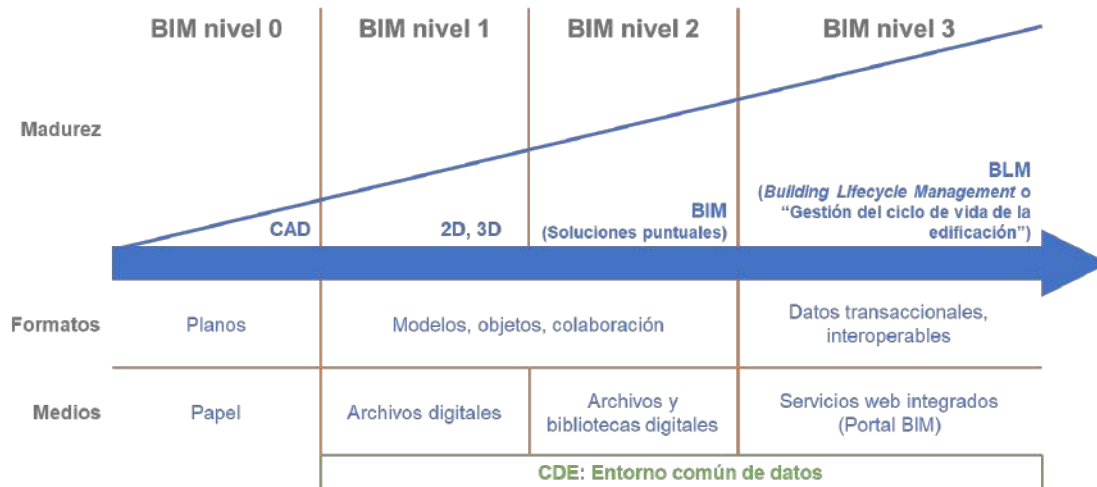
BIM nivel 0 | BIM nivel 1 | BIM nivel 2 | BIM nivel 3

Madurez

CAD

2D, 3D

BIM
(Soluciones puntuales)

BLM
(Building Lifecycle Management o "Gestión del ciclo de vida de la edificación")

| | | | | |
|---|---|---|---|---|
| Formatos | Planos | Modelos, objetos, colaboración | | Datos transaccionales, interoperables |
| Medios | Papel | Archivos digitales | Archivos y bibliotecas digitales | Servicios web integrados (Portal BIM) |

CDE: Entorno común de datos